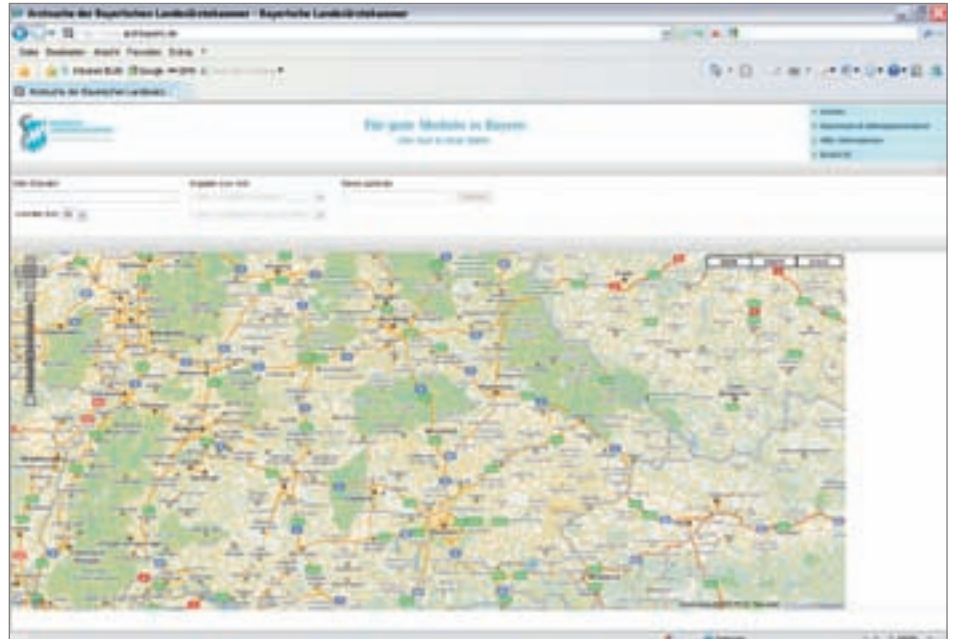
Arztsuche der Bayerischen Landesärztekammer - Bayerische Landesärztekammer

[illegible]arztbayern.de

Datei Bearbeiten Ansicht Favoriten Extras ?

Arztsuche der Bayerischen Landesä...

Für gute Medizin in Bayern

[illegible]

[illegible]

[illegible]

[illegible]